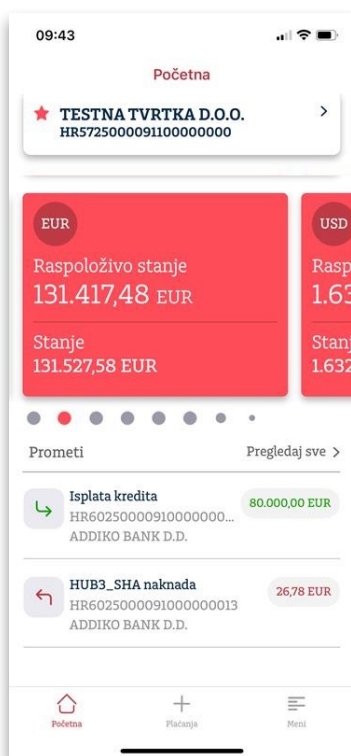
09:43

Početna

TESTNA TVRTKA D.O.O.
HR5725000091100000000

EUR
Raspoloživo stanje
131.417,48 EUR

Stanje
131.527,58 EUR

USD
Rasp
1.63

Stanj
1.632

Prometi

Pregledaj sve >

Isplata kredita
HR60250000910000000...
ADDIKO BANK D.D.
80.000,00 EUR

HUB3_SHA naknada
HR6025000091000000013
ADDIKO BANK D.D.
26,78 EUR

Početna
Plaćanja
Meni